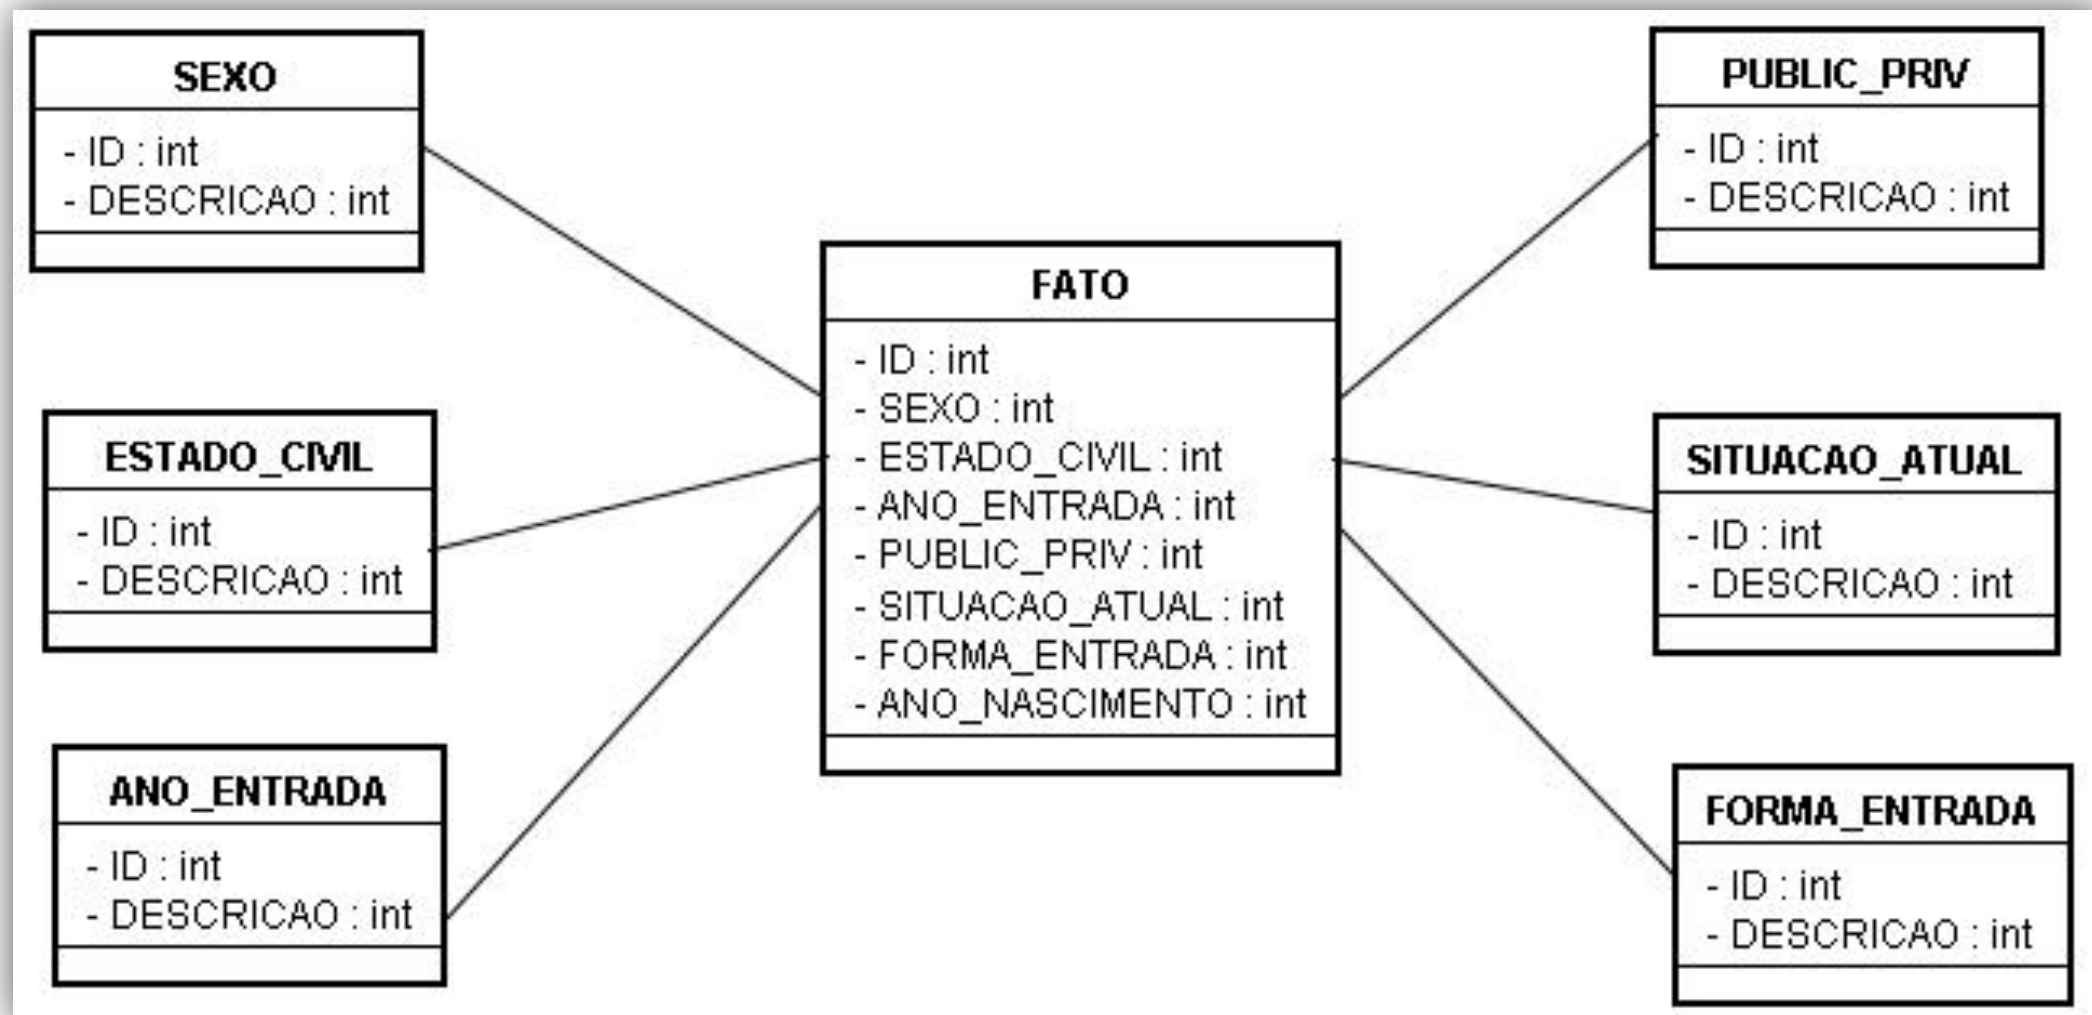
SEXO
- ID : int
- DESCRICAO : int

ESTADO_CIVIL
- ID : int
- DESCRICAO : int

ANO_ENTRADA
- ID : int
- DESCRICAO : int

FATO
- ID : int
- SEXO : int
- ESTADO_CIVIL : int
- ANO_ENTRADA : int
- PUBLIC_PRIV : int
- SITUACAO_ATUAL : int
- FORMA_ENTRADA : int
- ANO_NASCIMENTO : int

PUBLIC_PRIV
- ID : int
- DESCRICAO : int

SITUACAO_ATUAL
- ID : int
- DESCRICAO : int

FORMA_ENTRADA
- ID : int
- DESCRICAO : int